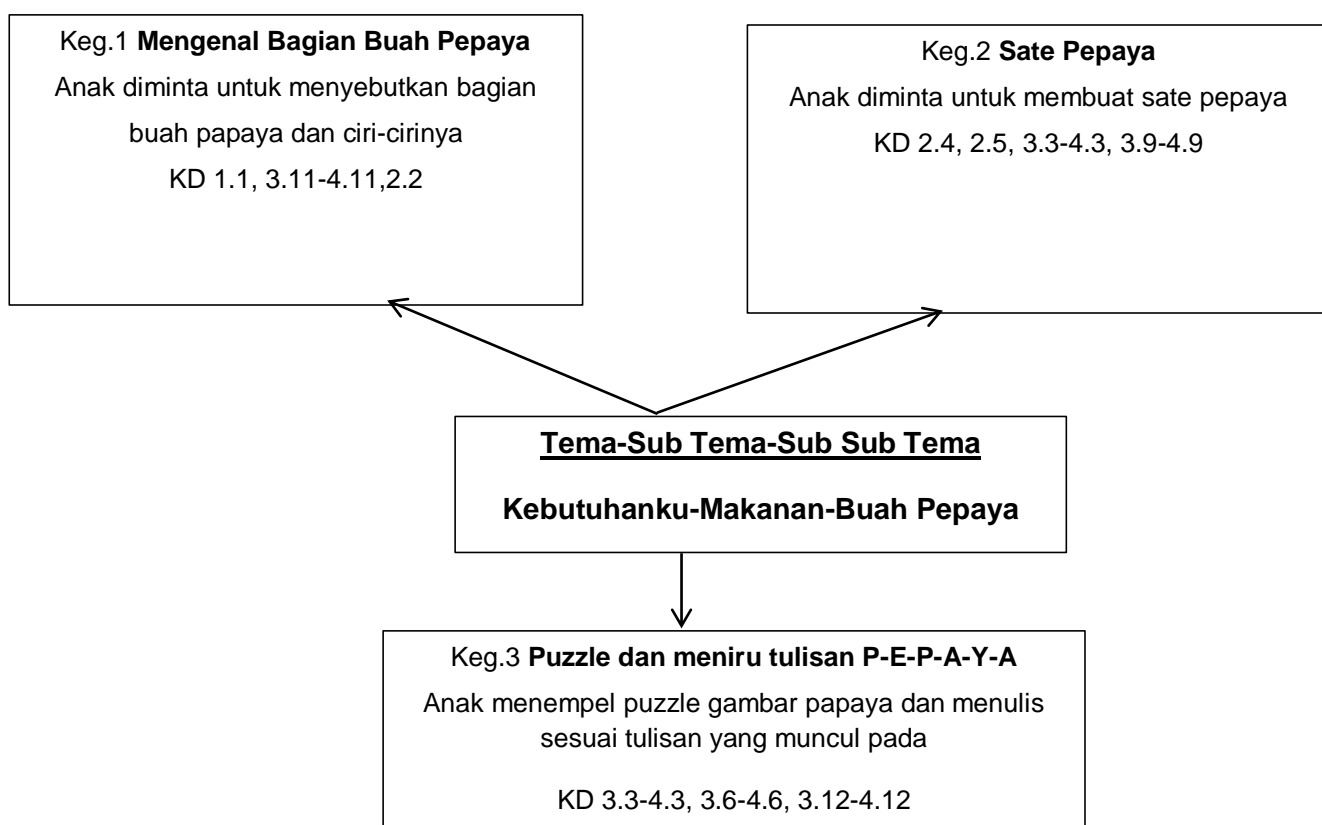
Keg.1 **Mengenal Bagian Buah Pepaya**
Anak diminta untuk menyebutkan bagian buah papaya dan ciri-cirinya
KD 1.1, 3.11-4.11,2.2

Keg.2 **Sate Pepaya**
Anak diminta untuk membuat sate pepaya
KD 2.4, 2.5, 3.3-4.3, 3.9-4.9

**Tema-Sub Tema-Sub Sub Tema**

**Kebutuhanku-Makanan-Buah Pepaya**

Keg.3 **Puzzle dan meniru tulisan P-E-P-A-Y-A**
Anak menempel puzzle gambar papaya dan menulis sesuai tulisan yang muncul pada

KD 3.3-4.3, 3.6-4.6, 3.12-4.12